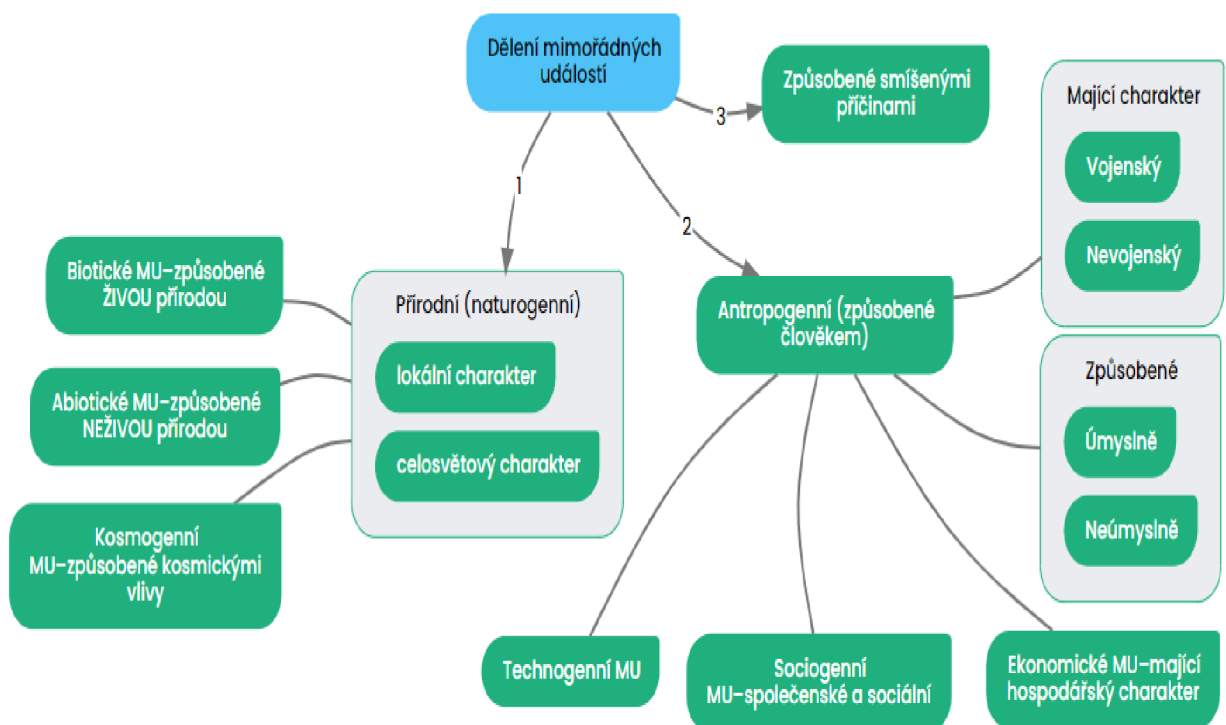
Dělení mimořádných událostí

3

Způsobené smíšenými příčinami

1

2

Přírodní (naturogenní)

lokální charakter

celosvětový charakter

Biotické MU-způsobené ŽIVOU přírodou

Abiotické MU-způsobené NEŽIVOU přírodou

Kosmogenní MU-způsobené kosmickými vlivy

Antropogenní (způsobené člověkem)

Mající charakter

Vojenský

Nevojenský

Způsobené

Úmyslně

Neúmyslně

Technogenní MU

Sociogenní MU-společenské a sociální

Ekonomické MU-mající hospodářský charakter